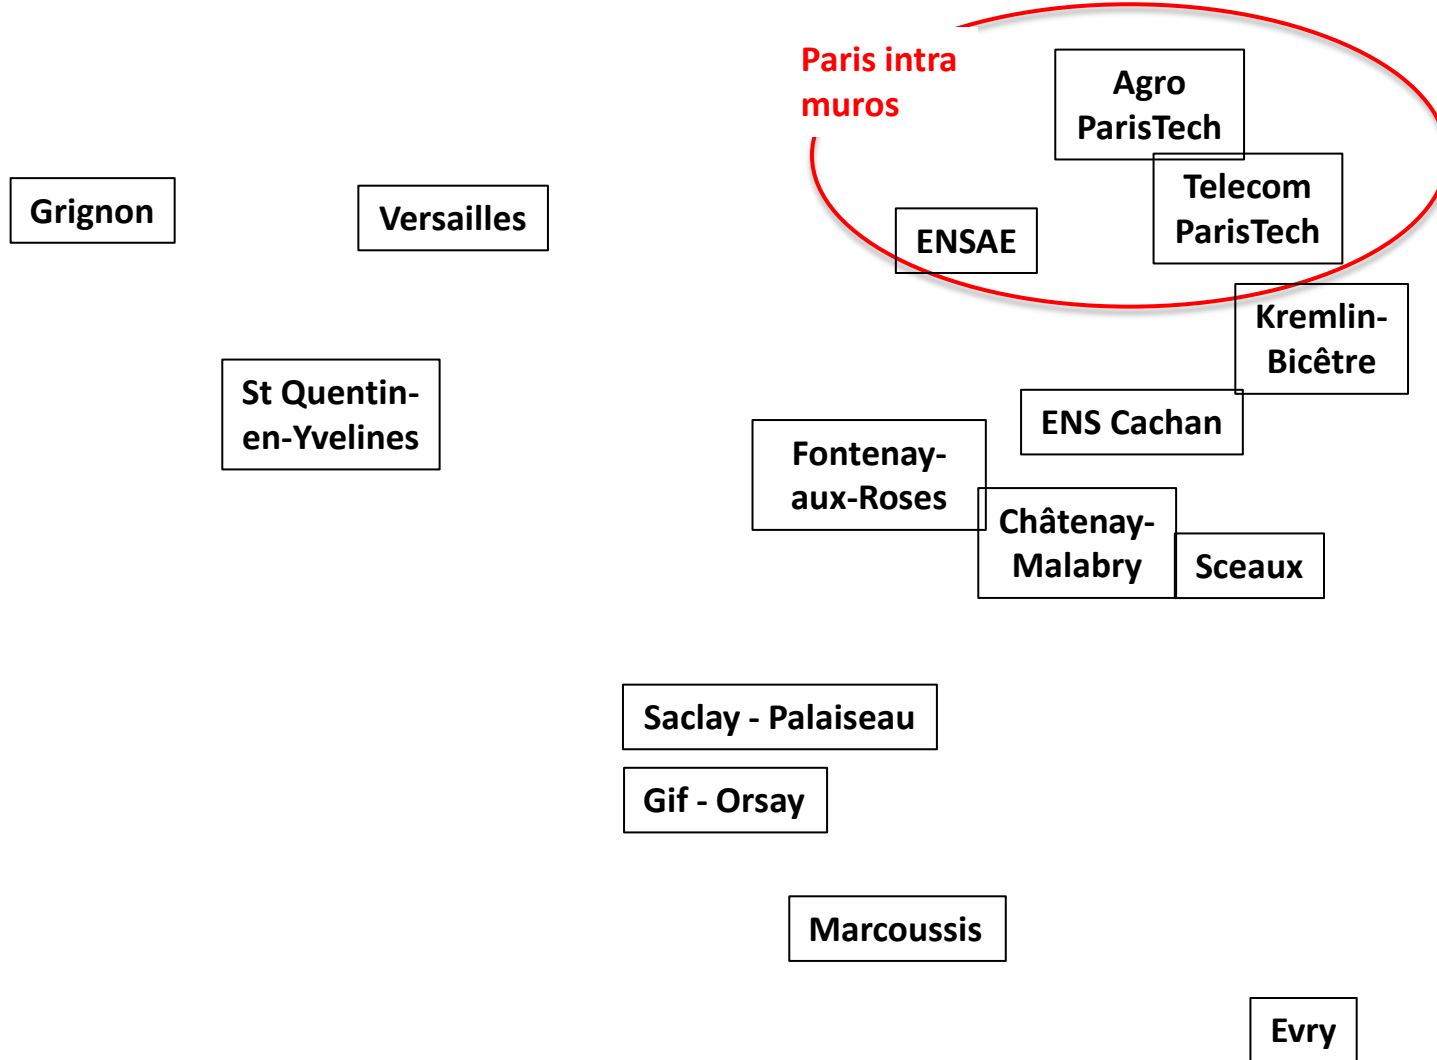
Paris intra muros

Agro ParisTech

Telecom ParisTech

ENSAE

Grignon

Versailles

Kremlin-Bicêtre

St Quentin-en-Yvelines

ENS Cachan

Fontenay-aux-Roses

Châtenay-Malabry

Sceaux

Saclay - Palaiseau

Gif - Orsay

Marcoussis

Evry